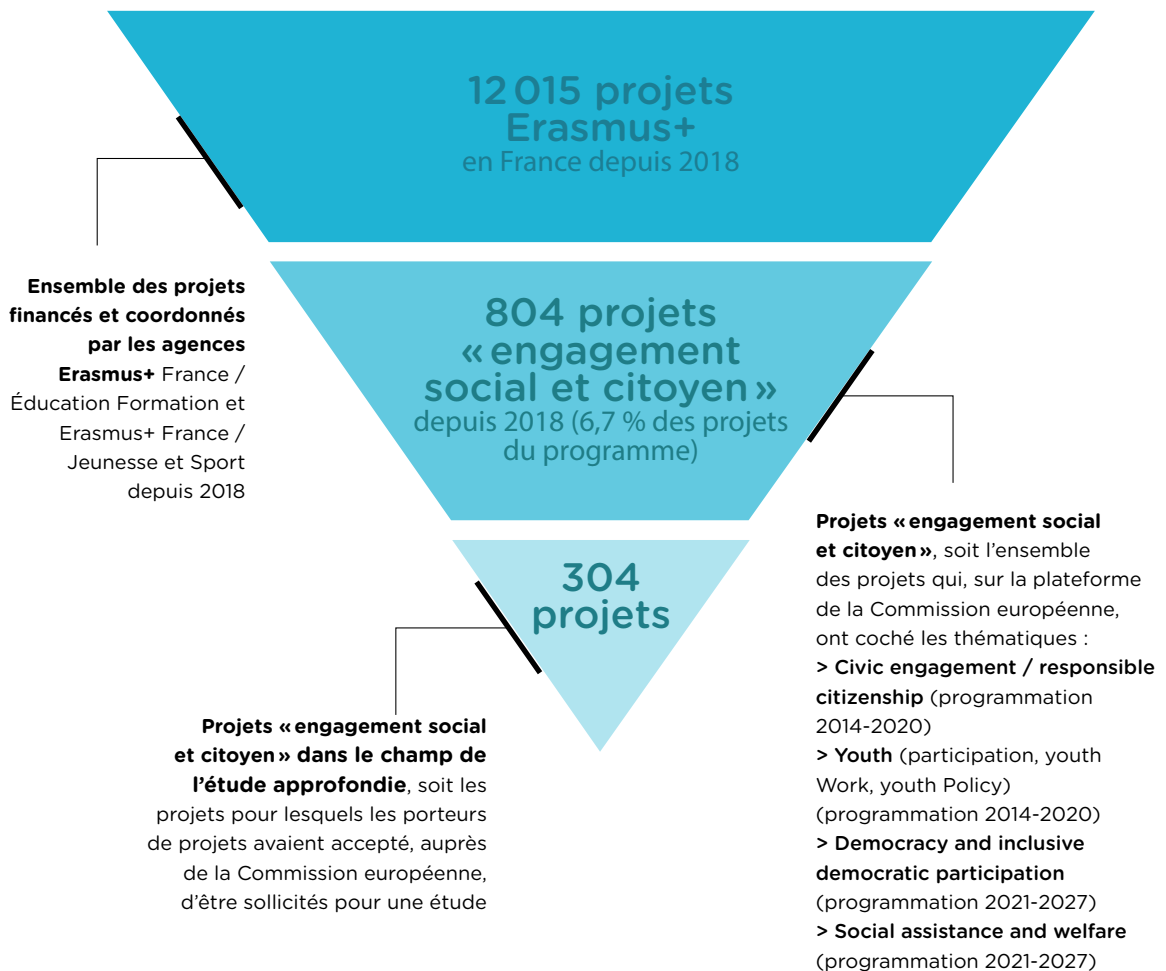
12 015 projets Erasmus+
en France depuis 2018

Ensemble des projets financés et coordonnés par les agences Erasmus+ France / Éducation Formation et Erasmus+ France / Jeunesse et Sport depuis 2018

804 projets « engagement social et citoyen »
depuis 2018 (6,7 % des projets du programme)

304 projets

Projets « engagement social et citoyen », soit l'ensemble des projets qui, sur la plateforme de la Commission européenne, ont coché les thématiques :
> Civic engagement / responsible citizenship (programmation 2014-2020)
> Youth (participation, youth Work, youth Policy) (programmation 2014-2020)
> Democracy and inclusive democratic participation (programmation 2021-2027)
> Social assistance and welfare (programmation 2021-2027)

Projets « engagement social et citoyen » dans le champ de l'étude approfondie, soit les projets pour lesquels les porteurs de projets avaient accepté, auprès de la Commission européenne, d'être sollicités pour une étude